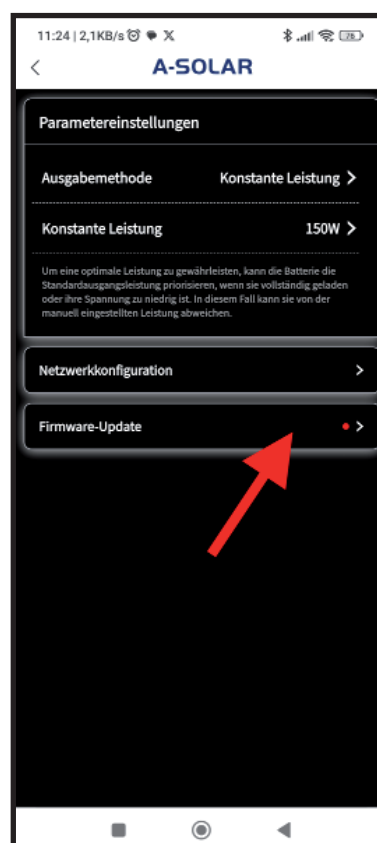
11:24 | 2,1KB/s

<

A-SOLAR

Parametereinstellungen

Ausgabemethode Konstante Leistung >

Konstante Leistung 150W >

Um eine optimale Leistung zu gewährleisten, kann die Batterie die Standardausgangsleistung priorisieren, wenn sie vollständig geladen oder ihre Spannung zu niedrig ist. In diesem Fall kann sie von der manuell eingestellten Leistung abweichen.

Netzwerkkonfiguration >

Firmware-Update >